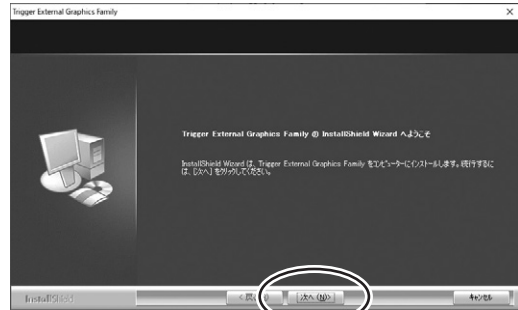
Trigger External Graphics Family

Trigger External Graphics Family の InstallShield Wizard へようこそ

InstallShield Wizard は、Trigger External Graphics Family をコンピューターにインストールします。続行するには、[次へ] をクリックしてください。

InstallShield

< 戻る(B)

次へ(N) >

キャンセル